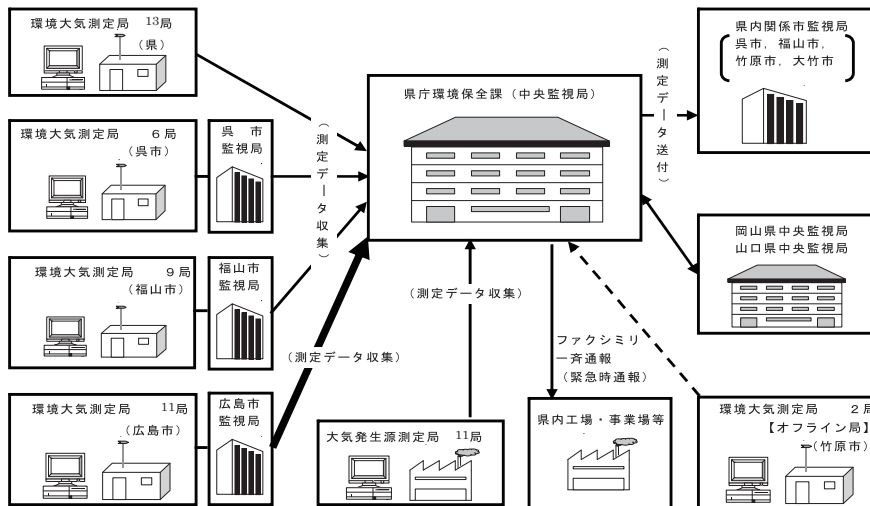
環境大気測定局 13局
（県）

環境大気測定局 6局
（呉市）

呉市監視局

環境大気測定局 9局
（福山市）

福山市監視局

環境大気測定局 11局
（広島市）

広島市監視局

（測定データ収集）

（測定データ収集）

県庁環境保全課（中央監視局）

（測定データ収集）

大気発生源測定局 11局

（測定データ送付）

県内関係市監視局
呉市，福山市，竹原市，大竹市

岡山県中央監視局
山口県中央監視局

ファクシミリ一斉通報
（緊急時通報）

県内工場・事業場等

環境大気測定局 2局
【オフライン局】
（竹原市）